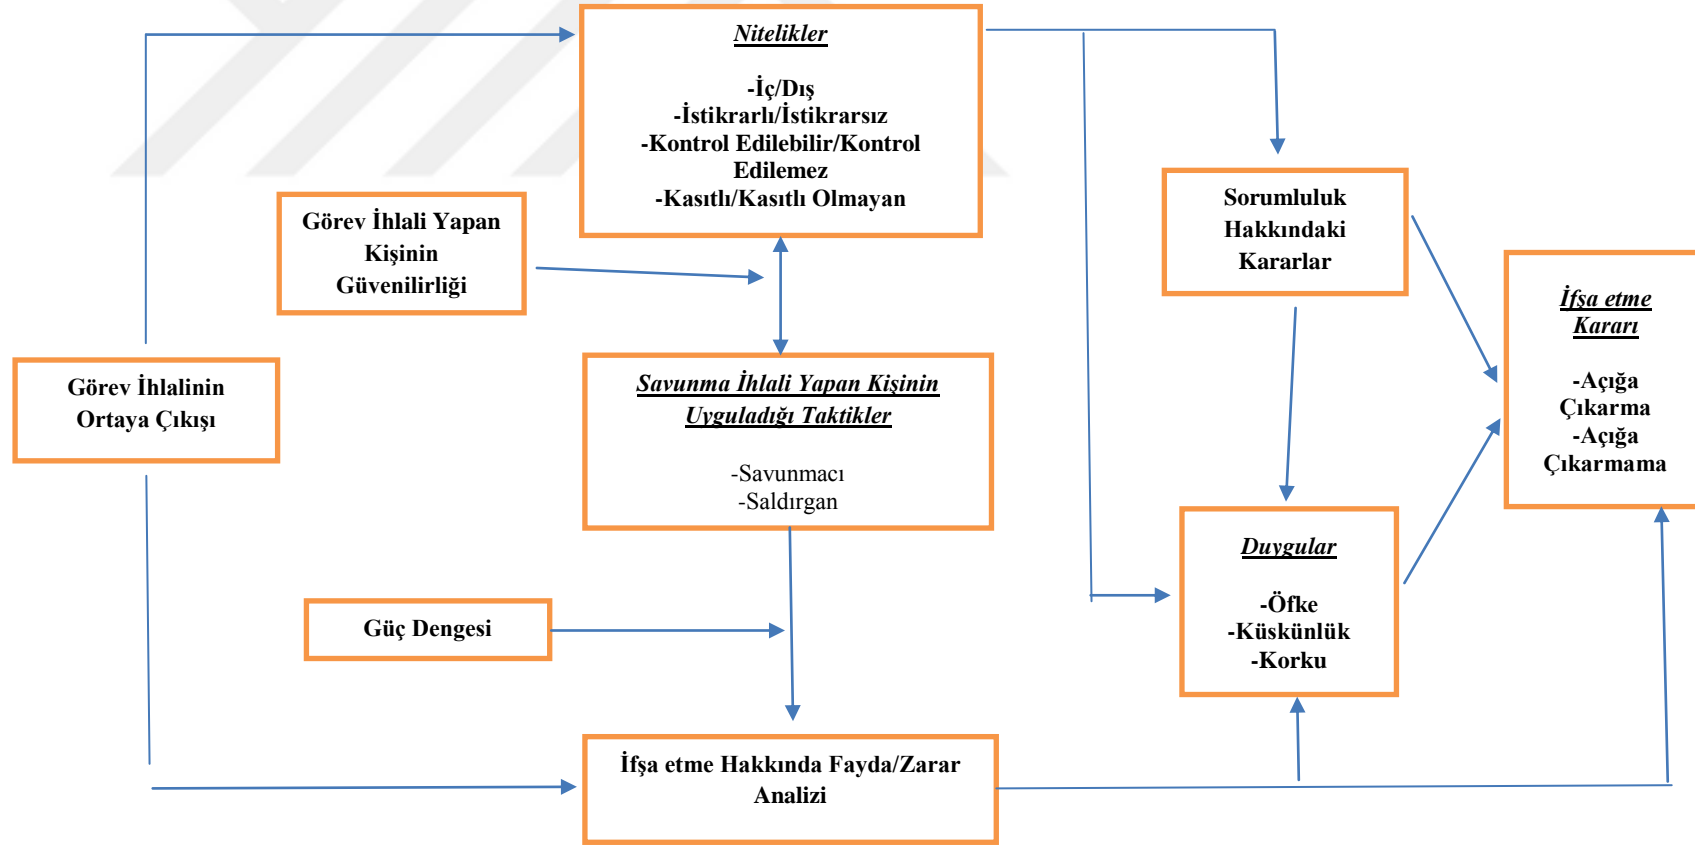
Nitelikler

-İç/Dış
-İstikrarlı/İstikrarsız
-Kontrol Edilebilir/Kontrol Edilemez
-Kasıtlı/Kasıtlı Olmayan

Görev İhlali Yapan Kişinin Güvenilirliği

Görev İhlalinin Ortaya Çıkışı

Savunma İhlali Yapan Kişinin Uyguladığı Taktikler

-Savunmacı
-Saldırgan

Güç Dengesi

İfşa etme Hakkında Fayda/Zarar Analizi

Sorumluluk Hakkındaki Kararlar

Duygular

-Öfke
-Küskünlük
-Korku

İfşa etme Kararı

-Açığa Çıkarma
-Açığa Çıkarmama